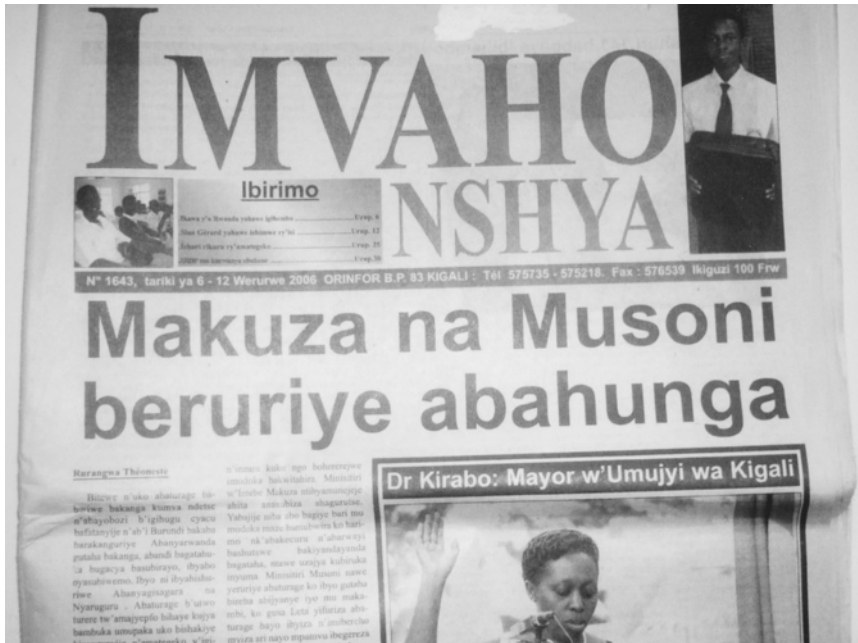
IMVAHO NSHYA

Ibirimo

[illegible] ....Urup. 6
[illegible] ....Urup. 12
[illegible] ....Urup. 25
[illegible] ....Urup.30

N° 1643, tariki ya 6 - 12 Werurwe 2006 ORINFOR B.P. 83 KIGALI : Tél: 575735 - 575218. Fax : 576539 Ikiguzi 100 Frw

Makuza na Musoni beruriye abahunga

Rurangwa Théoneste

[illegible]

Dr Kirabo: Mayor w'Umujyi wa Kigali